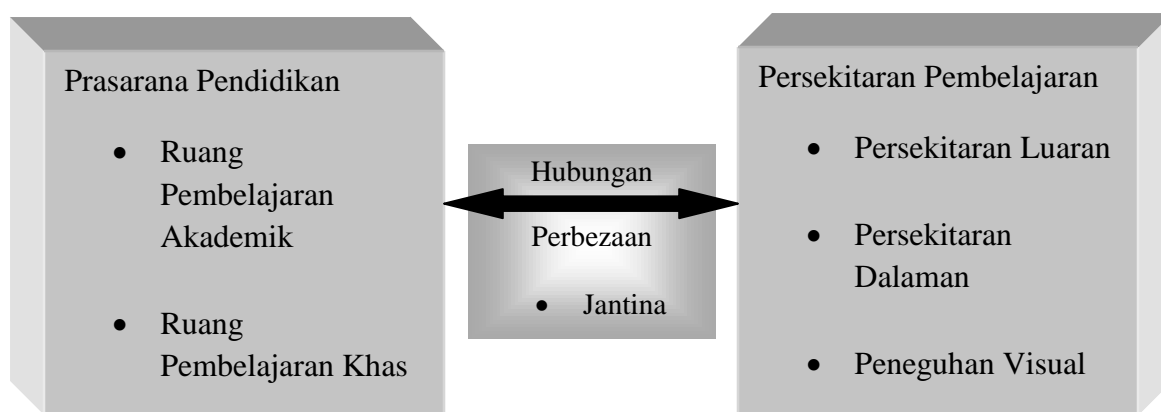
Prasarana Pendidikan

- Ruang Pembelajaran Akademik
- Ruang Pembelajaran Khas

Hubungan

Perbezaan

- Jantina

Persekitaran Pembelajaran

- Persekitaran Luaran
- Persekitaran Dalaman
- Peneguhan Visual